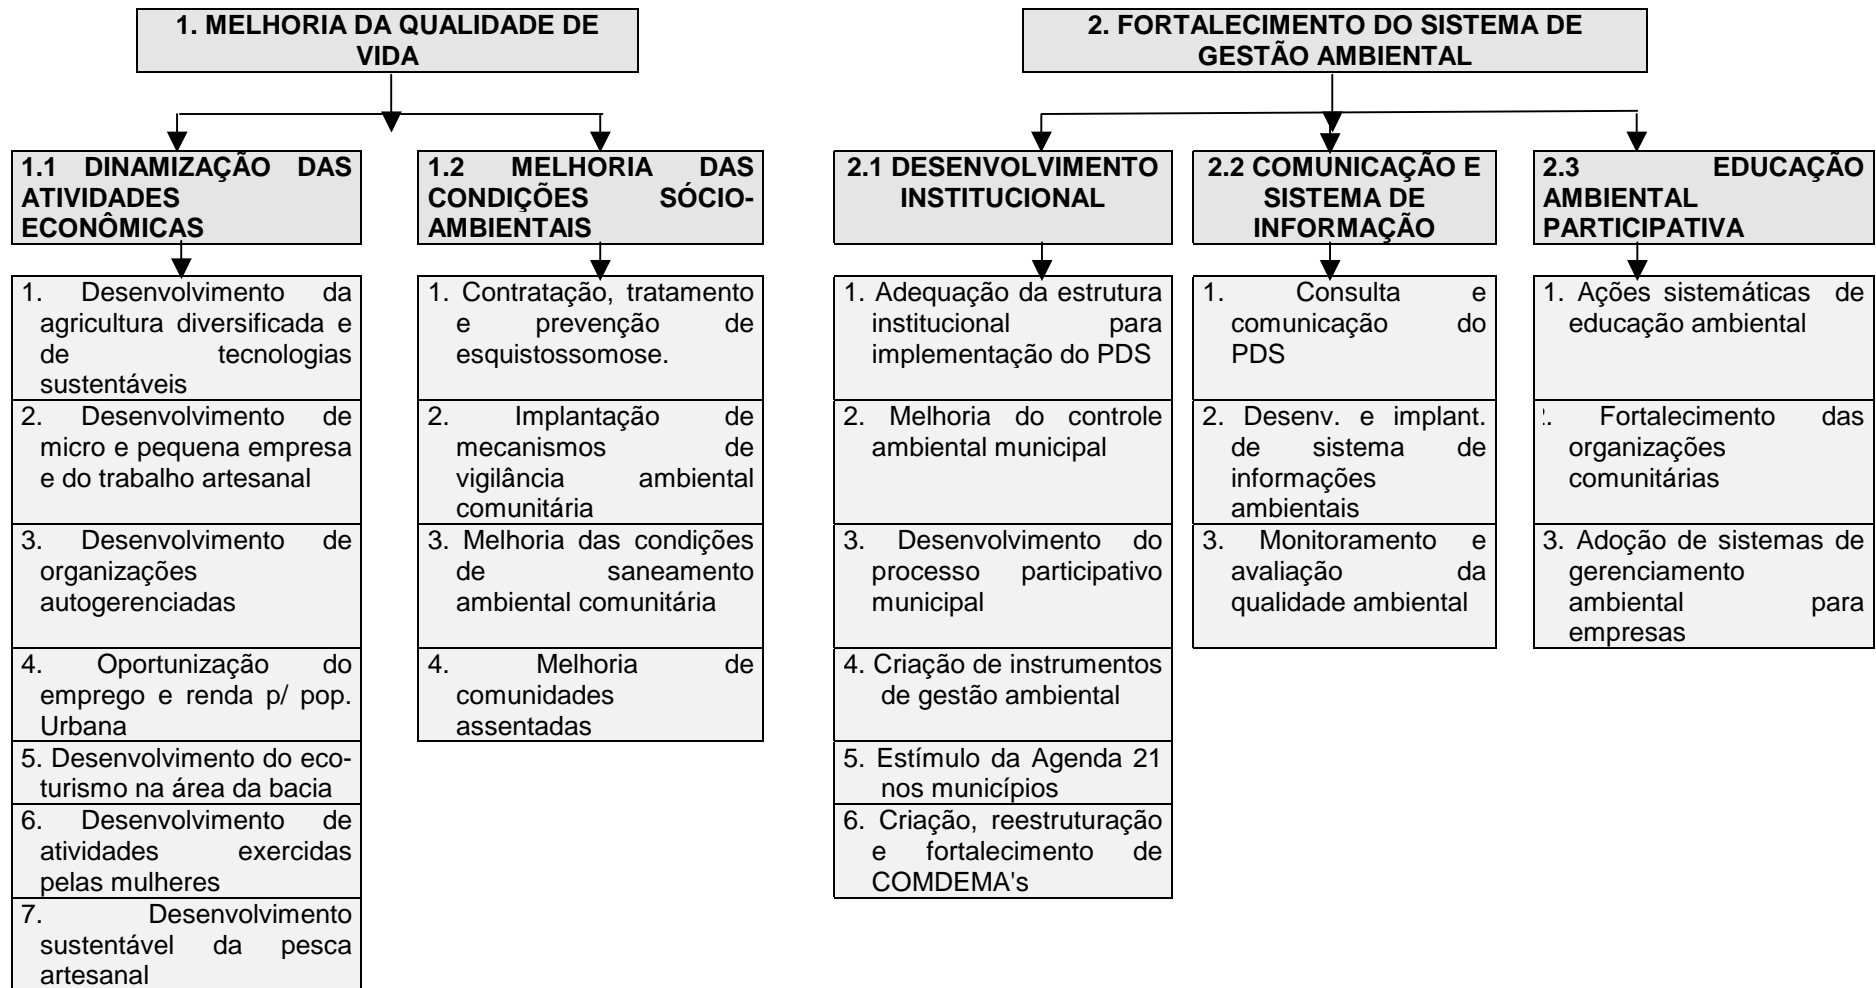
1. MELHORIA DA QUALIDADE DE VIDA

1.1 DINAMIZAÇÃO DAS ATIVIDADES ECONÔMICAS

1. Desenvolvimento da agricultura diversificada e de tecnologias sustentáveis

2. Desenvolvimento de micro e pequena empresa e do trabalho artesanal

3. Desenvolvimento de organizações autogerenciadas

4. Oportunização do emprego e renda p/ pop. Urbana

5. Desenvolvimento do ecoturismo na área da bacia

6. Desenvolvimento de atividades exercidas pelas mulheres

7. Desenvolvimento sustentável da pesca artesanal

1.2 MELHORIA DAS CONDIÇÕES SÓCIO-AMBIENTAIS

1. Contratação, tratamento e prevenção de esquistossomose.

2. Implantação de mecanismos de vigilância ambiental comunitária

3. Melhoria das condições de saneamento ambiental comunitária

4. Melhoria de comunidades assentadas

2. FORTALECIMENTO DO SISTEMA DE GESTÃO AMBIENTAL

2.1 DESENVOLVIMENTO INSTITUCIONAL

1. Adequação da estrutura institucional para implementação do PDS

2. Melhoria do controle ambiental municipal

3. Desenvolvimento do processo participativo municipal

4. Criação de instrumentos de gestão ambiental

5. Estímulo da Agenda 21 nos municípios

6. Criação, reestruturação e fortalecimento de COMDEMA's

2.2 COMUNICAÇÃO E SISTEMA DE INFORMAÇÃO

1. Consulta e comunicação do PDS

2. Desenv. e implant. de sistema de informações ambientais

3. Monitoramento e avaliação da qualidade ambiental

2.3 EDUCAÇÃO AMBIENTAL PARTICIPATIVA

1. Ações sistemáticas de educação ambiental

2. Fortalecimento das organizações comunitárias

3. Adoção de sistemas de gerenciamento ambiental para empresas